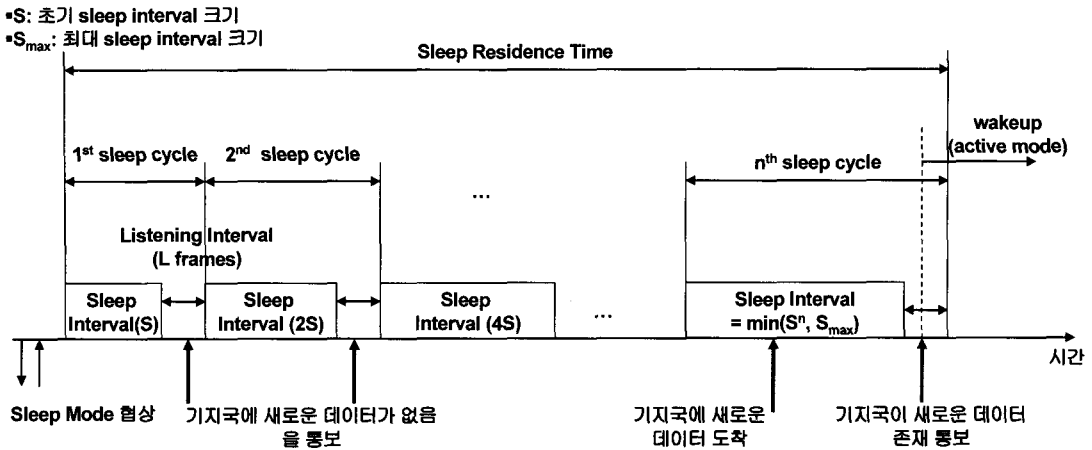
▪S: 초기 sleep interval 크기
▪$S_{max}$: 최대 sleep interval 크기

Sleep Residence Time

$1^{st}$ sleep cycle

$2^{nd}$ sleep cycle

...

$n^{th}$ sleep cycle

wakeup (active mode)

Listening Interval (L frames)

Sleep Interval(S)

Sleep Interval (2S)

Sleep Interval (4S)

...

Sleep Interval = min($S^n$, $S_{max}$)

시간

Sleep Mode 협상

기지국에 새로운 데이터가 없음을 통보

기지국에 새로운 데이터 도착

기지국이 새로운 데이터 존재 통보